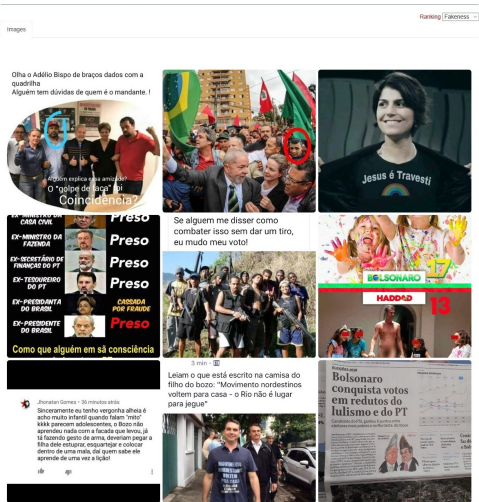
Ranking Fakeness

Images

Olha o Adélio Bispo de braços dados com a quadrilha
Alguém tem dúvidas de quem é o mandante. !

Alguém explica essa amizade?
O "golpe de faca" foi Coincidência?

Jesus é Travesti

EX-MINISTRO DA CASA CIVIL Preso
EX-MINISTRO DA FAZENDA Preso
EX-SECRETÁRIO DE FINANÇAS DO PT Preso
EX-TESOUREIRO DO PT Preso
EX-PRESIDENTA DO BRASIL CASSADA POR FRAUDE
EX-PRESIDENTE DO BRASIL Preso
Como que alguém em sã consciência

Se alguem me disser como combater isso sem dar um tiro, eu mudo meu voto!

BOLSONARO 17
HADDAD 13

3 min

Jhonatan Gomes • 36 minutos atrás
Sinceramente eu tenho vergonha alheia é acho muito infantil quando falam "mito" kkkk parecem adolescentes, o Bozo não aprendeu nada com a facada que levou, já tá fazendo gesto de arma, deveriam pegar a filha dele estuprar, esquartejar e colocar dentro de uma mala, daí quem sabe ele aprende de uma vez a lição!

Leiam o que está escrito na camisa do filho do bozo: "Movimento nordestinos voltem para casa - o Rio não é lugar para jegue"

Bolsonaro conquista votos em redutos do lulismo e do PT